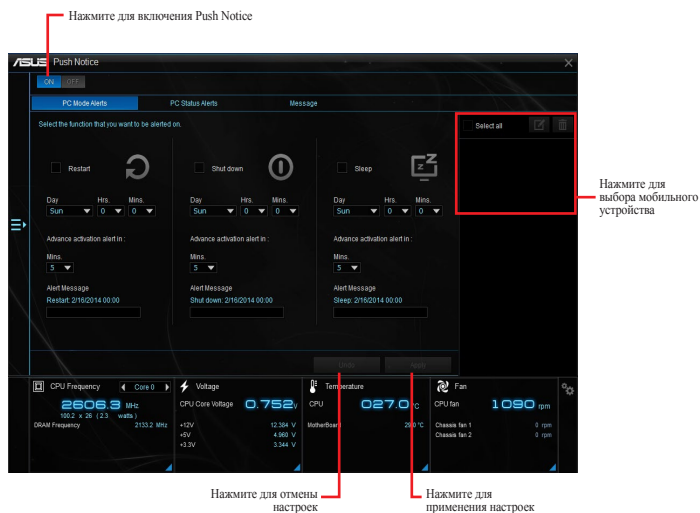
Нажмите для включения Push Notice

ASUS Push Notice

ON OFF

PC Mode Alerts | PC Status Alerts | Message

Select the function that you want to be alerted on.

Restart
Day Sun | Hrs. 0 | Mins. 0
Advance activation alert in :
Mins. 5
Alert Message
Restart: 2/16/2014 00:00

Shut down
Day Sun | Hrs. 0 | Mins. 0
Advance activation alert in :
Mins. 5
Alert Message
Shut down: 2/16/2014 00:00

Sleep
Day Sun | Hrs. 0 | Mins. 0
Advance activation alert in :
Mins. 5
Alert Message
Sleep: 2/16/2014 00:00

Select all

Undo Apply

Нажмите для выбора мобильного устройства

CPU Frequency Core 0
2606.3 MHz
100.2 x 26 (2.3 watts)
DRAM Frequency 2133.2 MHz

Voltage
CPU Core Voltage 0.752 V
+12V 12.384 V
+5V 4.960 V
+3.3V 3.344 V

Temperature
CPU 027.0 °C
MotherBoard 29.0 °C

Fan
CPU fan 1090 rpm
Chassis fan 1 0 rpm
Chassis fan 2 0 rpm

Нажмите для отмены настроек

Нажмите для применения настроек